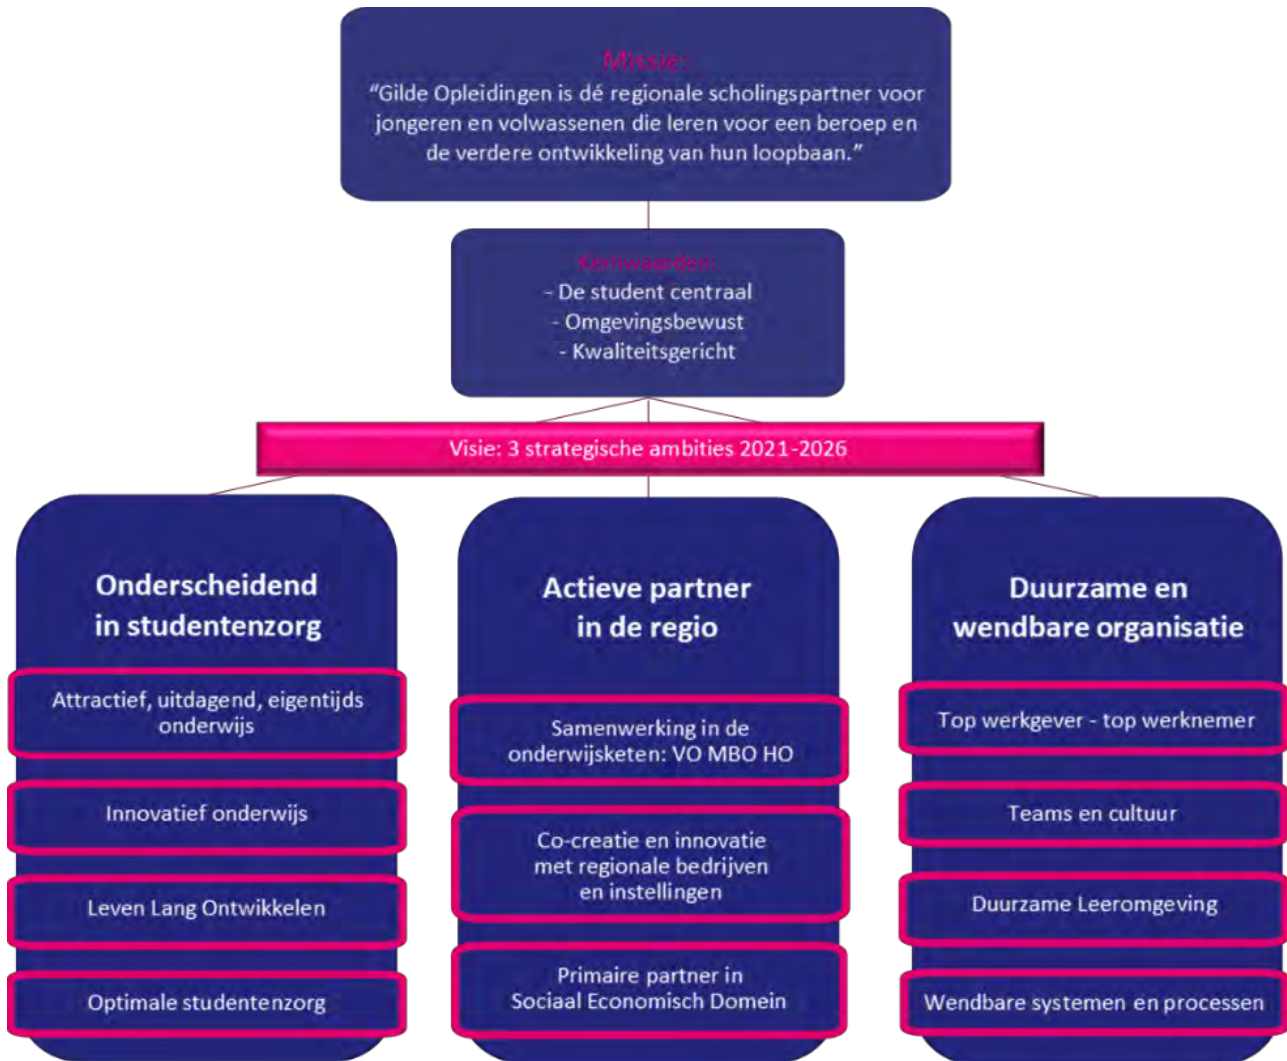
Missie:
"Gilde Opleidingen is dé regionale scholingspartner voor jongeren en volwassenen die leren voor een beroep en de verdere ontwikkeling van hun loopbaan."

Kernwaarden:
- De student centraal
- Omgevingsbewust
- Kwaliteitsgericht

Visie: 3 strategische ambities 2021-2026

Onderscheidend in studentenzorg

Attractief, uitdagend, eigentijds onderwijs

Innovatief onderwijs

Leven Lang Ontwikkelen

Optimale studentenzorg

Actieve partner in de regio

Samenwerking in de onderwijsketen: VO MBO HO

Co-creatie en innovatie met regionale bedrijven en instellingen

Primaire partner in Sociaal Economisch Domein

Duurzame en wendbare organisatie

Top werkgever - top werknemer

Teams en cultuur

Duurzame Leeromgeving

Wendbare systemen en processen